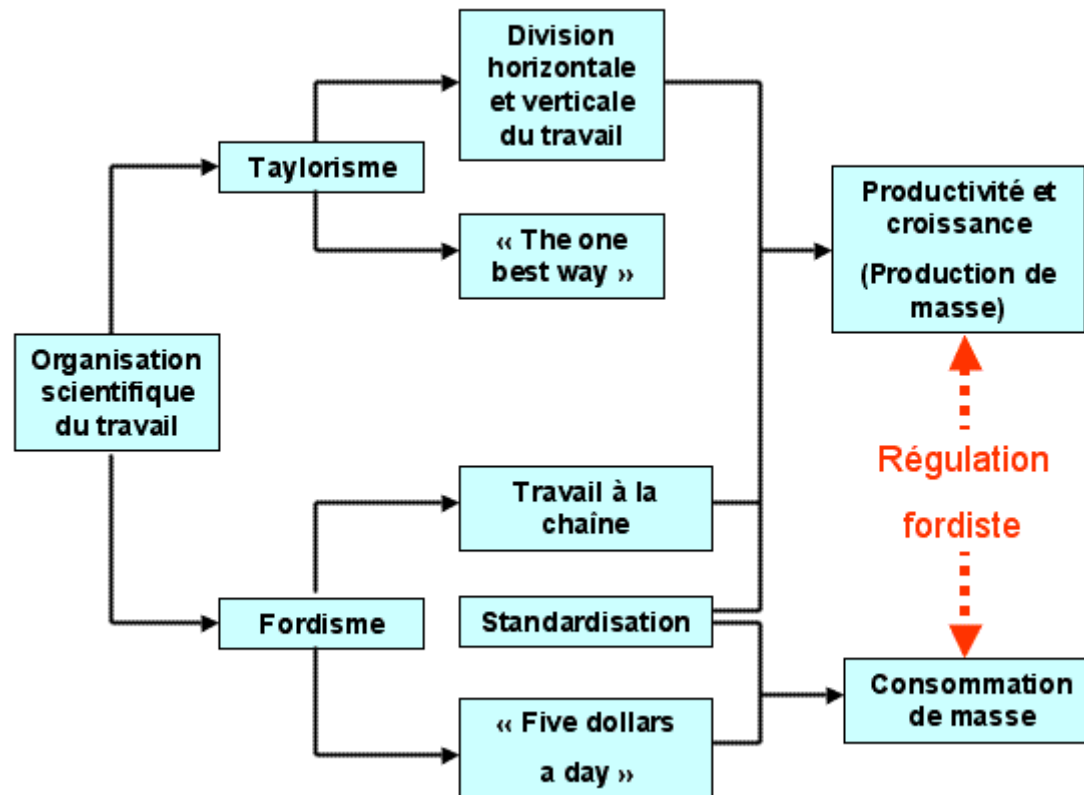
Organisation scientifique du travail

Taylorisme

Division horizontale et verticale du travail

« The one best way »

Fordisme

Travail à la chaîne

Standardisation

« Five dollars a day »

Productivité et croissance (Production de masse)

Régulation fordiste

Consommation de masse